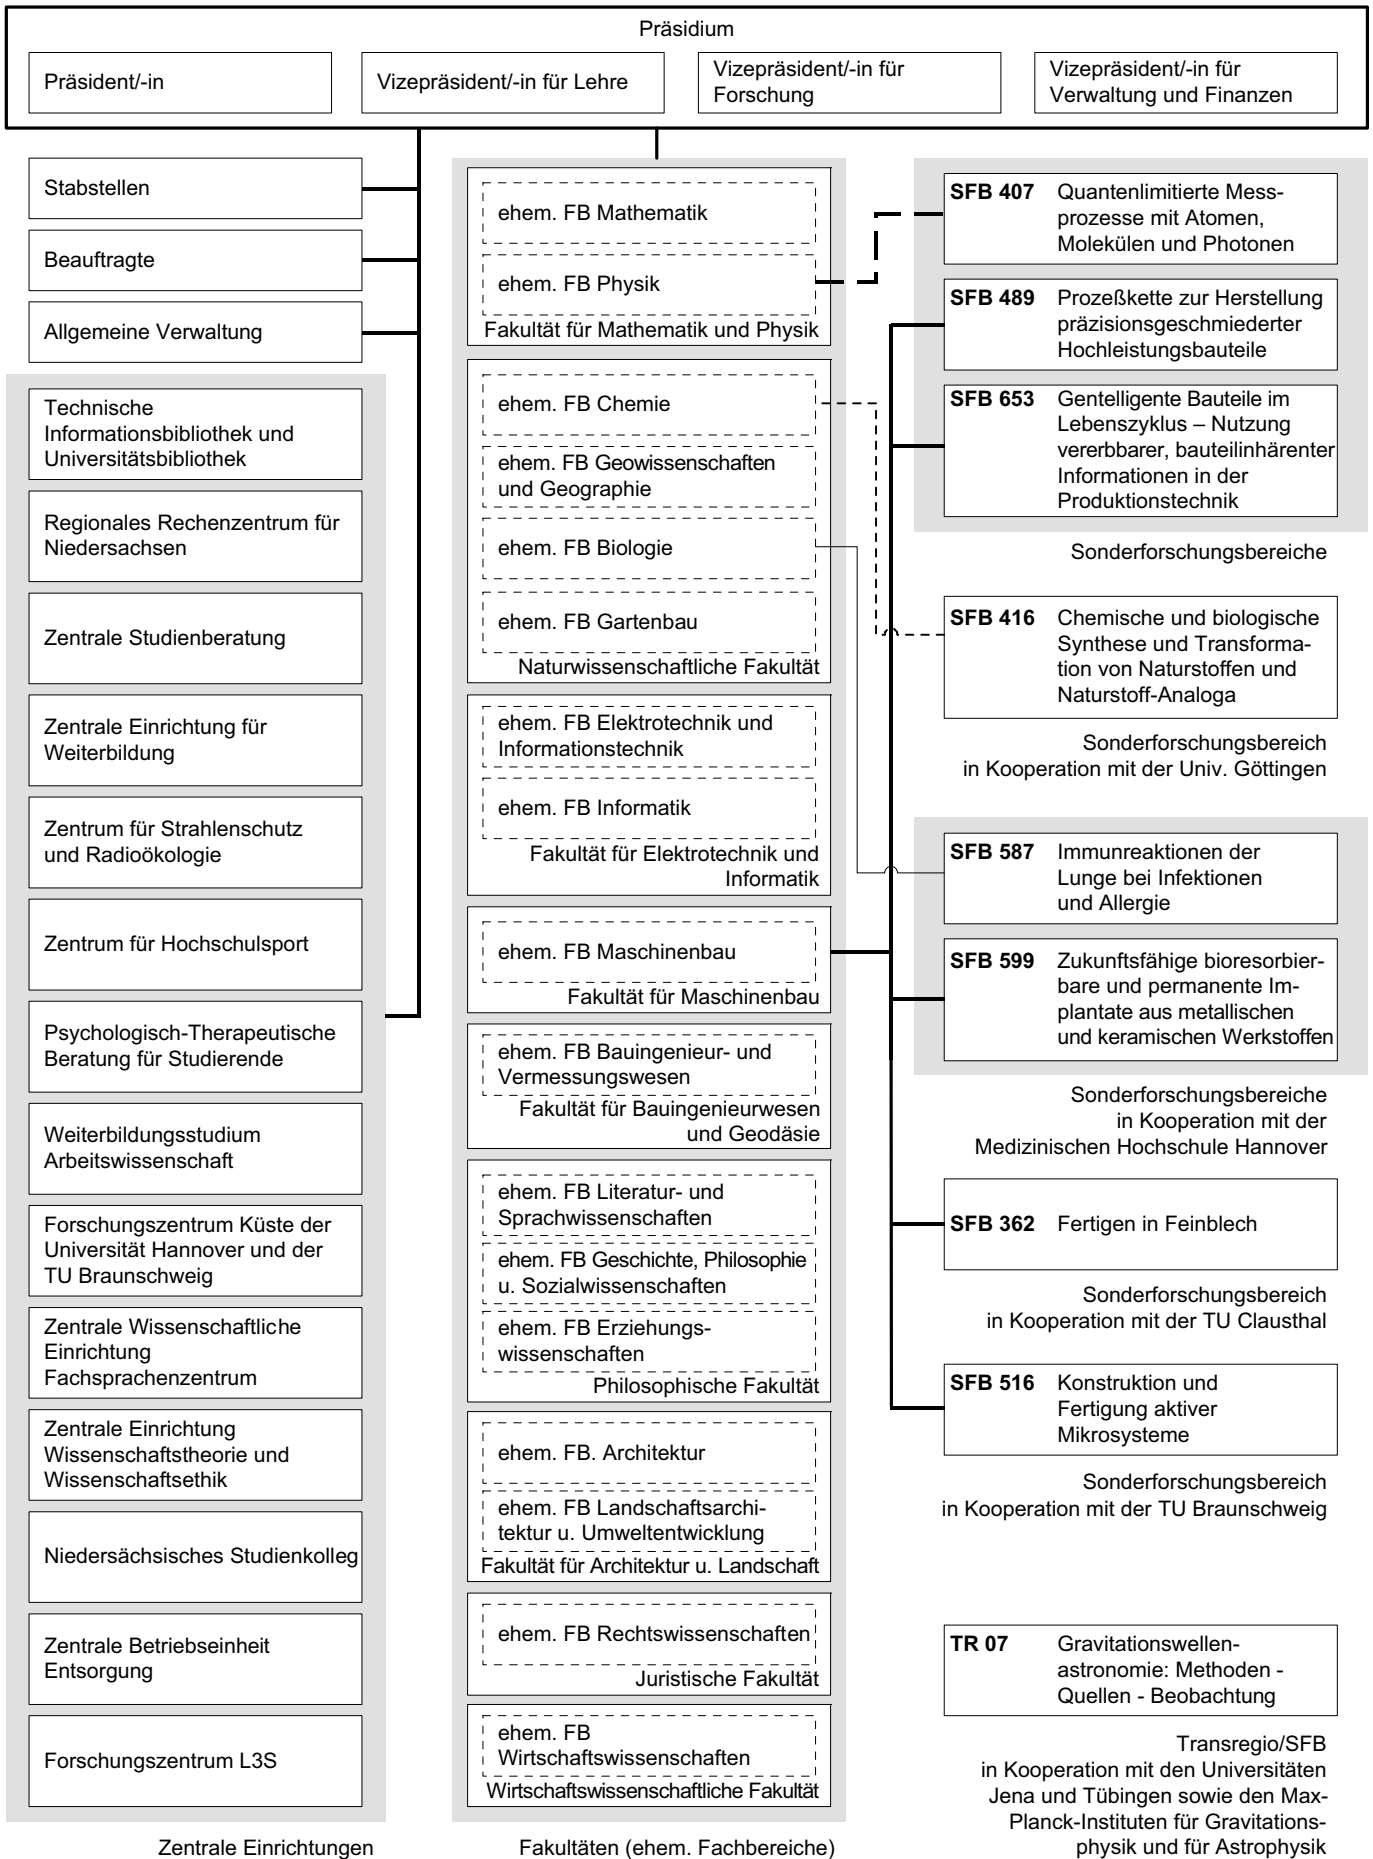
Präsidium

Präsident/-in

Vizepräsident/-in für Lehre

Vizepräsident/-in für Forschung

Vizepräsident/-in für Verwaltung und Finanzen

Stabstellen

Beauftragte

Allgemeine Verwaltung

Technische Informationsbibliothek und Universitätsbibliothek

Regionales Rechenzentrum für Niedersachsen

Zentrale Studienberatung

Zentrale Einrichtung für Weiterbildung

Zentrum für Strahlenschutz und Radioökologie

Zentrum für Hochschulsport

Psychologisch-Therapeutische Beratung für Studierende

Weiterbildungsstudium Arbeitswissenschaft

Forschungszentrum Küste der Universität Hannover und der TU Braunschweig

Zentrale Wissenschaftliche Einrichtung Fachsprachenzentrum

Zentrale Einrichtung Wissenschaftstheorie und Wissenschaftsethik

Niedersächsisches Studienkolleg

Zentrale Betriebseinheit Entsorgung

Forschungszentrum L3S

Zentrale Einrichtungen

ehem. FB Mathematik

ehem. FB Physik

Fakultät für Mathematik und Physik

ehem. FB Chemie

ehem. FB Geowissenschaften und Geographie

ehem. FB Biologie

ehem. FB Gartenbau

Naturwissenschaftliche Fakultät

ehem. FB Elektrotechnik und Informationstechnik

ehem. FB Informatik

Fakultät für Elektrotechnik und Informatik

ehem. FB Maschinenbau

Fakultät für Maschinenbau

ehem. FB Bauingenieur- und Vermessungswesen

Fakultät für Bauingenieurwesen und Geodäsie

ehem. FB Literatur- und Sprachwissenschaften

ehem. FB Geschichte, Philosophie u. Sozialwissenschaften

ehem. FB Erziehungswissenschaften

Philosophische Fakultät

ehem. FB. Architektur

ehem. FB Landschaftsarchitektur u. Umweltentwicklung

Fakultät für Architektur u. Landschaft

ehem. FB Rechtswissenschaften

Juristische Fakultät

ehem. FB Wirtschaftswissenschaften

Wirtschaftswissenschaftliche Fakultät

Fakultäten (ehem. Fachbereiche)

**SFB 407** Quantenlimitierte Messprozesse mit Atomen, Molekülen und Photonen

**SFB 489** Prozeßkette zur Herstellung präzisionsgeschmiederter Hochleistungsbauteile

**SFB 653** Gentelligente Bauteile im Lebenszyklus – Nutzung vererbbarer, bauteilinhärenter Informationen in der Produktionstechnik

Sonderforschungsbereiche

**SFB 416** Chemische und biologische Synthese und Transformation von Naturstoffen und Naturstoff-Analoga

Sonderforschungsbereich in Kooperation mit der Univ. Göttingen

**SFB 587** Immunreaktionen der Lunge bei Infektionen und Allergie

**SFB 599** Zukunftsfähige bioresorbierbare und permanente Implantate aus metallischen und keramischen Werkstoffen

Sonderforschungsbereiche in Kooperation mit der Medizinischen Hochschule Hannover

**SFB 362** Fertigen in Feinblech

Sonderforschungsbereich in Kooperation mit der TU Clausthal

**SFB 516** Konstruktion und Fertigung aktiver Mikrosysteme

Sonderforschungsbereich in Kooperation mit der TU Braunschweig

**TR 07** Gravitationswellenastronomie: Methoden - Quellen - Beobachtung

Transregio/SFB in Kooperation mit den Universitäten Jena und Tübingen sowie den Max-Planck-Instituten für Gravitationsphysik und für Astrophysik